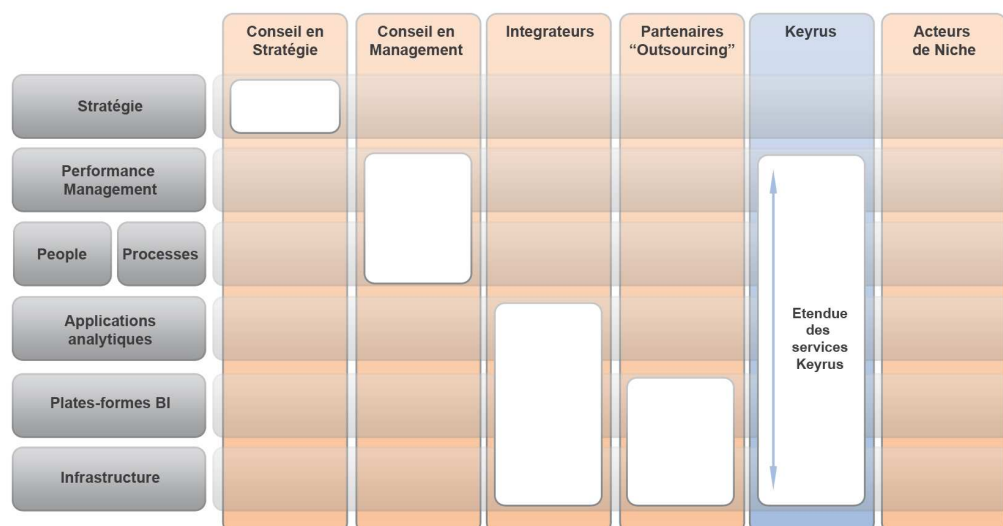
| | Conseil en Stratégie | Conseil en Management | Integrateurs | Partenaires "Outsourcing" | Keyrus | Acteurs de Niche |
|---|---|---|---|---|---|---|
| Stratégie | | | | | | |
| Performance Management | | | | | | |
| People / Processes | | | | | | |
| Applications analytiques | | | | | Etendue des services Keyrus | |
| Plates-formes BI | | | | | | |
| Infrastructure | | | | | | |